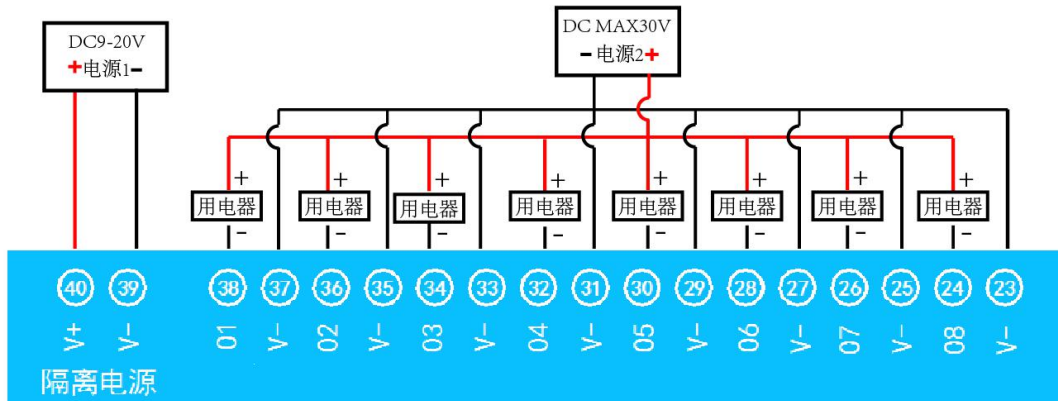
DC9-20V
+电源1−

DC MAX30V
−电源2+

+
用电器
−

+
用电器
−

+
用电器
−

+
用电器
−

+
用电器
−

+
用电器
−

+
用电器
−

+
用电器
−

40 V+
39 V−
38 01
37 V−
36 02
35 V−
34 03
33 V−
32 04
31 V−
30 05
29 V−
28 06
27 V−
26 07
25 V−
24 08
23 V−

隔离电源